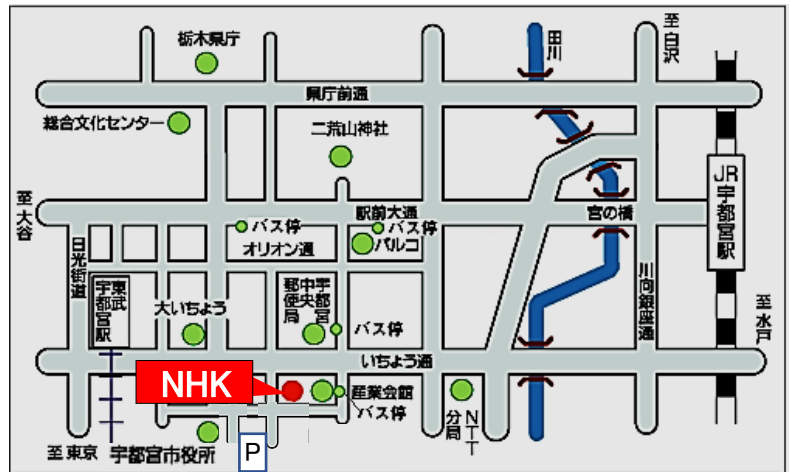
栃木県庁

至白沢

田川

県庁前通

総合文化センター

二荒山神社

JR宇都宮駅

至大谷

バス停

駅前大通

宮の橋

バス停

オリオン通

パルコ

日光街道

東武宇都宮駅

大いちょう

宇都宮中央郵便局

川向銀座通

バス停

至水戸

いちょう通

NHK

産業会館

バス停

NTT分局

至東京

宇都宮市役所

P